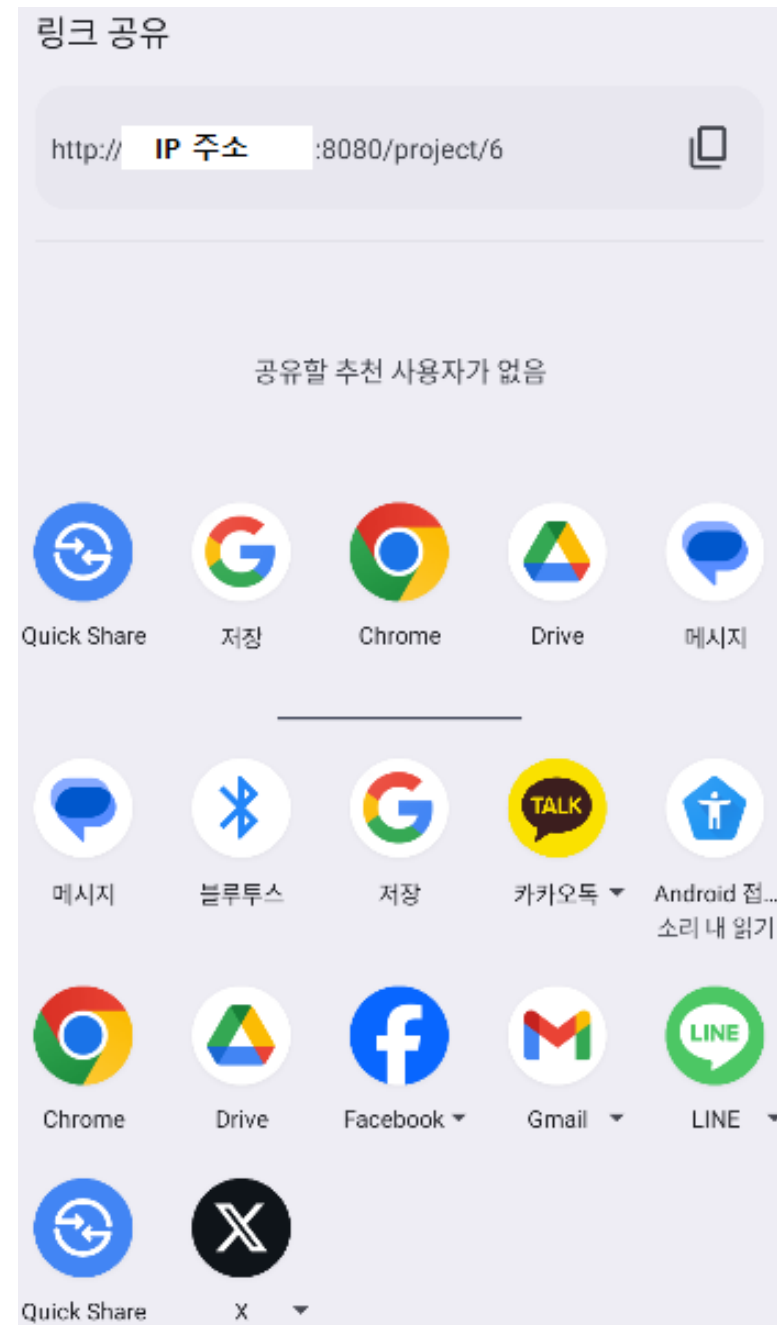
링크 공유

http:// IP 주소 :8080/project/6

공유할 추천 사용자가 없음

Quick Share
저장
Chrome
Drive
메시지

메시지
블루투스
저장
TALK
카카오톡
Android 접... 소리 내 읽기

Chrome
Drive
Facebook
Gmail
LINE
LINE

Quick Share
X